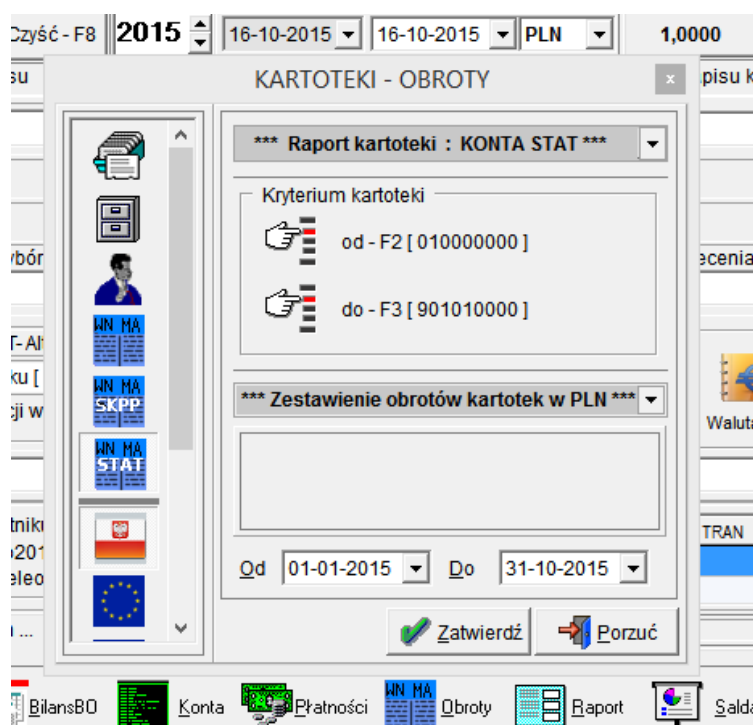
Czyść - F8 2015 16-10-2015 16-10-2015 PLN 1,0000

su pisu k

KARTOTEKI - OBROTY ×

WN MA
WN MA SKPP
WN MA STAT

*** Raport kartoteki : KONTA STAT ***

Kryterium kartoteki

od - F2 [ 010000000 ]

do - F3 [ 901010000 ]

*** Zestawienie obrotów kartotek w PLN ***

Od 01-01-2015 Do 31-10-2015

Zatwierdź Porzuć

ybór
T- Al
ku [
cji w
tnik
201
eleo
n ...
ecenia
Walut
TRAN

BilansBO Konta Płatności WN MA Obroty Raport Sald